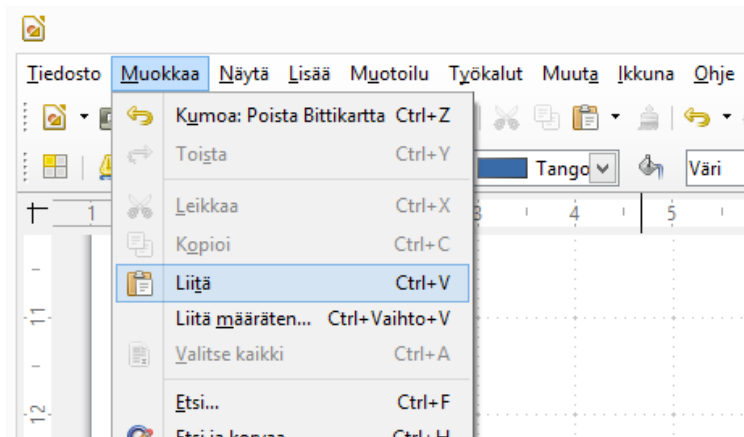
Tiedosto Muokkaa Näytä Lisää Muotoilu Työkalut Muuta Ikkuna Ohje

Kumoa: Poista Bittikartta Ctrl+Z
Toista Ctrl+Y
Leikkaa Ctrl+X
Kopioi Ctrl+C
Liitä Ctrl+V
Liitä määräten... Ctrl+Vaihto+V
Valitse kaikki Ctrl+A
Etsi... Ctrl+F
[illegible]

Tango
Väri

1
3
4
5
11
12